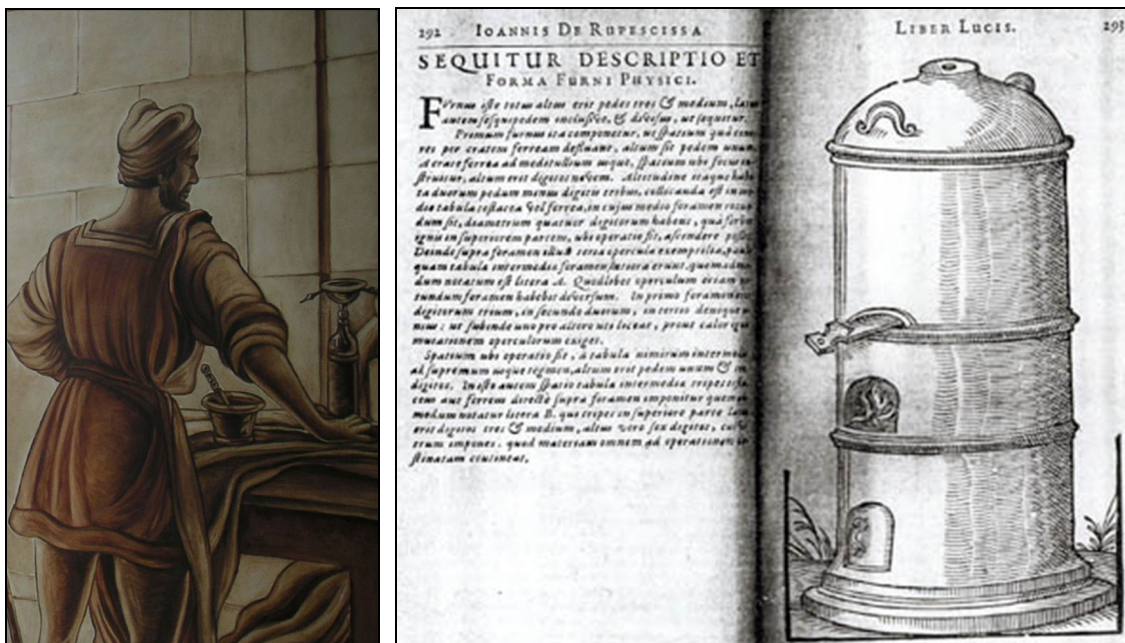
292 IOANNIS DE RUPESCISSA

LIBER LUCIS. 293

SEQUITUR DESCRIPTIO ET FORMA FURNI PHYSICI.

Furnus iste totus altus erit pedes tres & medium, latus autem sesquipedem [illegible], & deorsum, ut sequitur. Primum furnus ita componetur, ut spatium quod continet per cratem ferream destinatur, altum sit pedem unum. A crate ferrea ad medietatem usque, spatium ubi focus instruitur, altum erit digitos novem. Altitudine itaque habita duorum pedum minus digitis tribus, collocanda est in medio tabula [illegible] vel ferrea, in cujus medio foramen rotundum sit, diametrum quatuor digitorum habens, quo forbeat ignis in superiorem partem, ubi operatio fit, ascendere possit. Deinde supra foramen illud terrea operculo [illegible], quam tabula intermedia foramen futura erunt, quemadmodum notatum est litera A. Quodlibet operculum etiam rotundum foramen habebit deorsum. In primo foramen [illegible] digitorum trium, in secundo duorum, in tertio denique unius: ut subinde unum pro altero uti liceat, prout calor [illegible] mutationem operculorum exiget.

Spatium ubi operatio fit, a tabula nimirum intermedia ad supremum usque tegmen, altum erit pedem unum & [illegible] digitos. In isto autem spatio tabula intermedia respectu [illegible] cum aut ferrum directe supra foramen imponitur quemadmodum notatur litera B. quae scilicet in superiore parte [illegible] erit digitos tres & medium, altum vero sex digitos, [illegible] rum impones, quod materiam omnem ad operationem destinatam continebit.